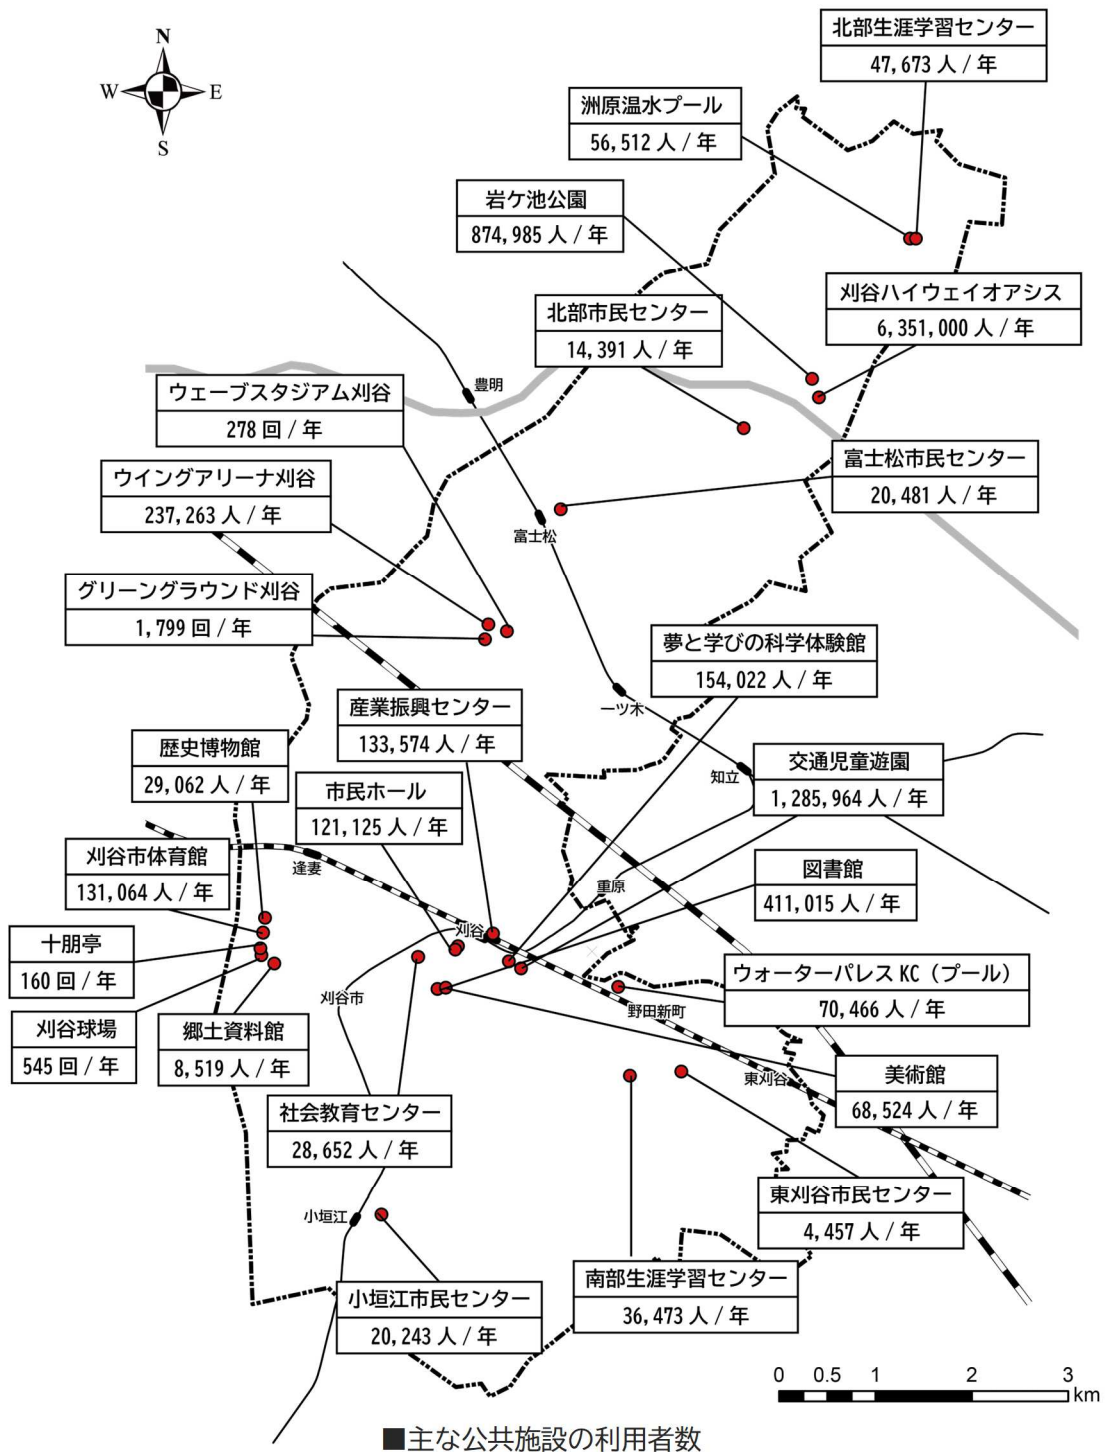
N
W
E
S

北部生涯学習センター
47,673 人 / 年

洲原温水プール
56,512 人 / 年

岩ケ池公園
874,985 人 / 年

刈谷ハイウェイオアシス
6,351,000 人 / 年

北部市民センター
14,391 人 / 年

豊明

ウェーブスタジアム刈谷
278 回 / 年

富士松市民センター
20,481 人 / 年

ウイングアリーナ刈谷
237,263 人 / 年

富士松

グリーングラウンド刈谷
1,799 回 / 年

夢と学びの科学体験館
154,022 人 / 年

一ツ木

産業振興センター
133,574 人 / 年

歴史博物館
29,062 人 / 年

交通児童遊園
1,285,964 人 / 年

知立

市民ホール
121,125 人 / 年

刈谷市体育館
131,064 人 / 年

逢妻

図書館
411,015 人 / 年

重原

十朋亭
160 回 / 年

刈谷

ウォーターパレス KC（プール）
70,466 人 / 年

刈谷市

野田新町

刈谷球場
545 回 / 年

郷土資料館
8,519 人 / 年

美術館
68,524 人 / 年

東刈谷

社会教育センター
28,652 人 / 年

東刈谷市民センター
4,457 人 / 年

小垣江

南部生涯学習センター
36,473 人 / 年

小垣江市民センター
20,243 人 / 年

0 0.5 1 2 3 km

■主な公共施設の利用者数